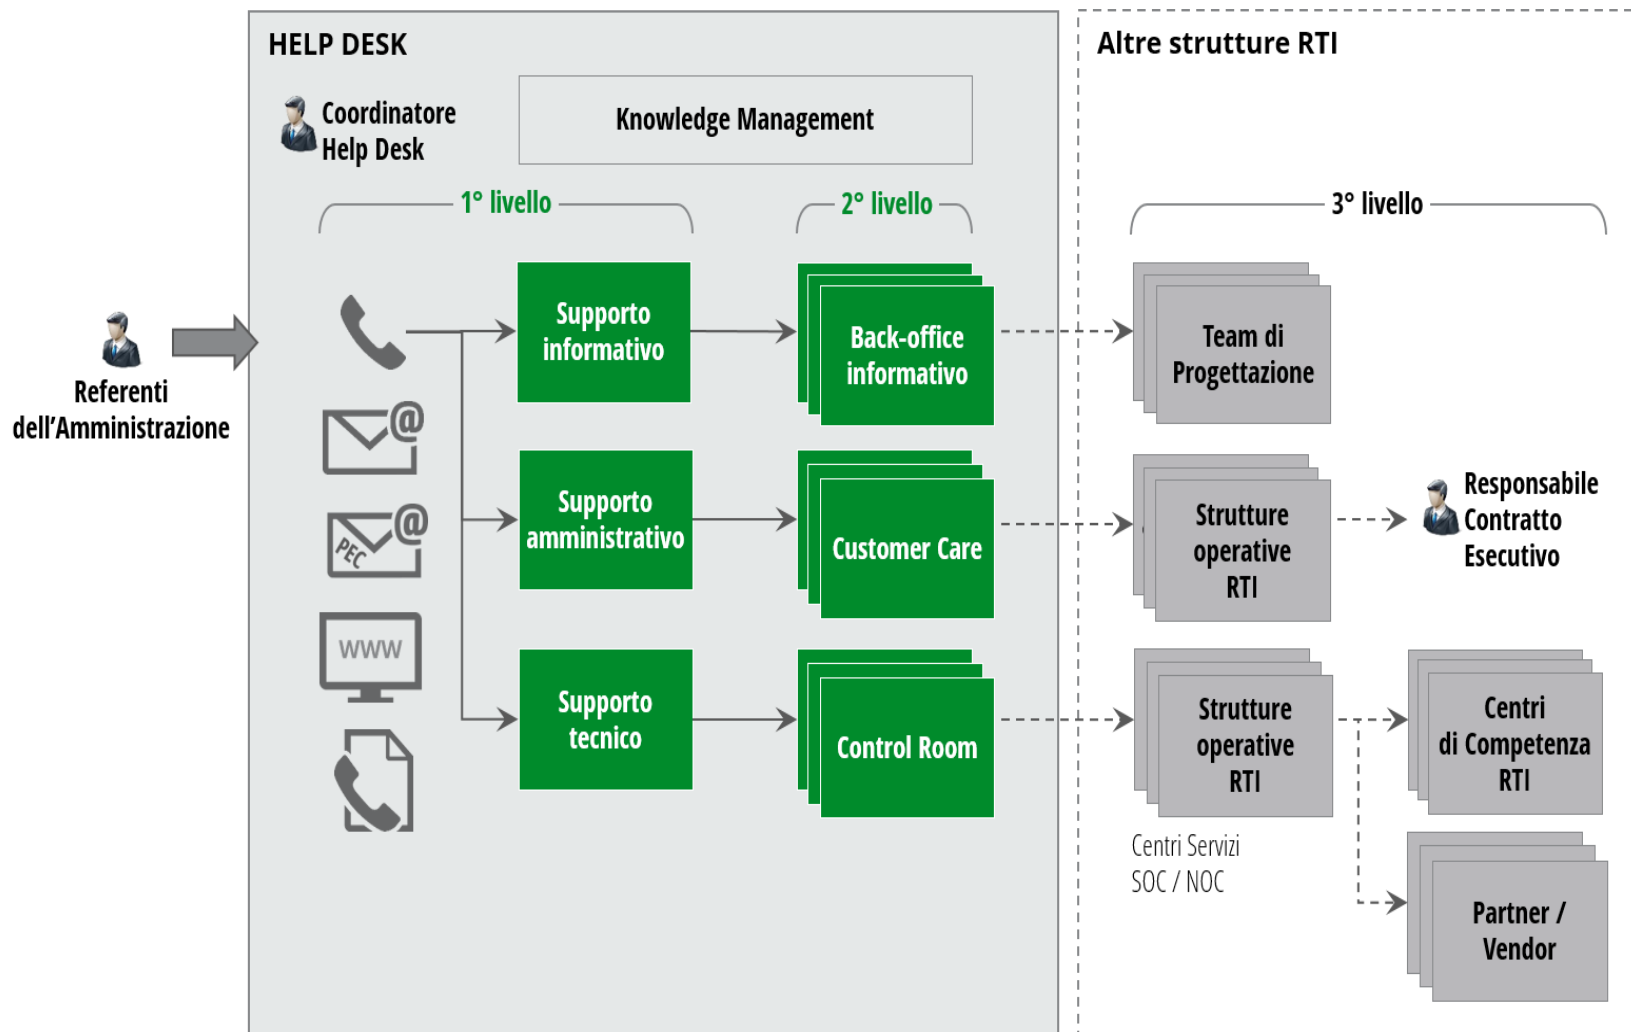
HELP DESK

Coordinatore Help Desk

Knowledge Management

1° livello

2° livello

Altre strutture RTI

3° livello

Referenti dell'Amministrazione

PEC

WWW

Supporto informativo

Supporto amministrativo

Supporto tecnico

Back-office informativo

Customer Care

Control Room

Team di Progettazione

Strutture operative RTI

Responsabile Contratto Esecutivo

Strutture operative RTI

Centri di Competenza RTI

Centri Servizi SOC / NOC

Partner / Vendor